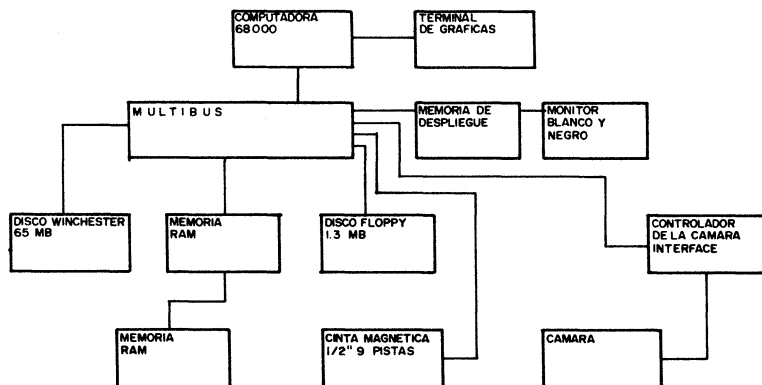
COMPUTADORA 68000

TERMINAL DE GRAFICAS

MULTIBUS

MEMORIA DE DESPLIEGUE

MONITOR BLANCO Y NEGRO

DISCO WINCHESTER 65 MB

MEMORIA RAM

DISCO FLOPPY 1.3 MB

CONTROLADOR DE LA CAMARA INTERFACE

MEMORIA RAM

CINTA MAGNETICA 1/2" 9 PISTAS

CAMARA